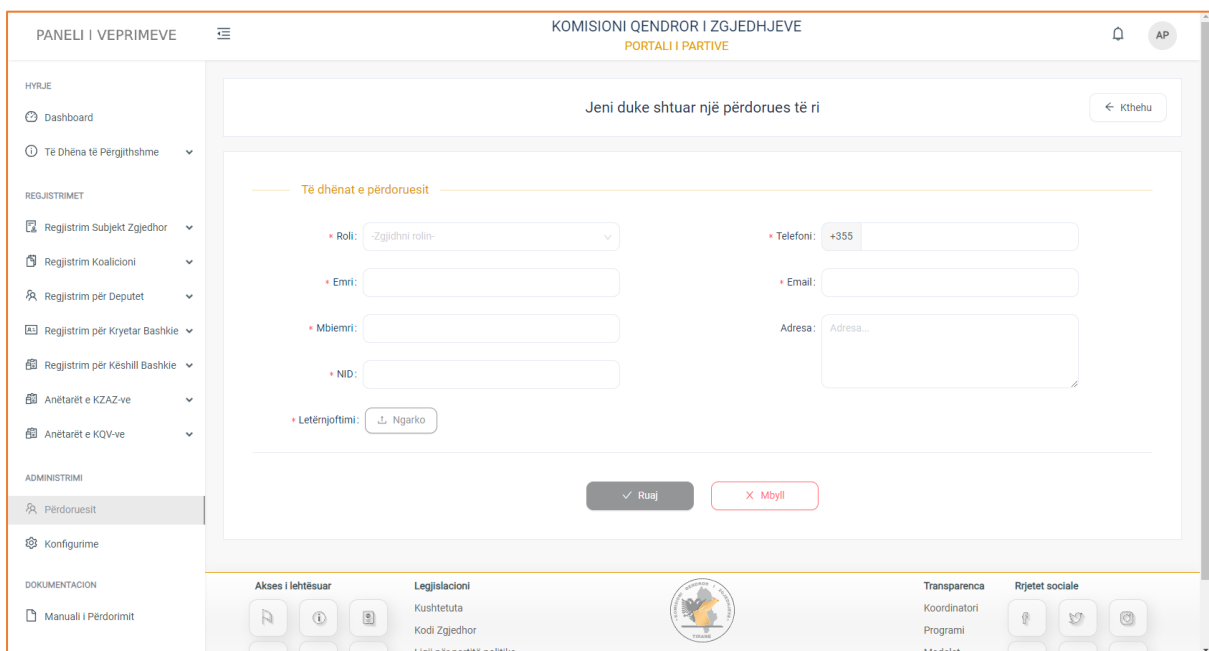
PANELI I VEPRIMEVE

KOMISIONI QENDROR I ZGJEDHJEVE
PORTALI I PARTIVE

AP

HYRJE
Dashboard
Të Dhëna të Përgjithshme

REGJISTRIMET
Regjistrim Subjekt Zgjedhor
Regjistrim Koalicioni
Regjistrim për Deputet
Regjistrim për Kryetar Bashkie
Regjistrim për Këshill Bashkie
Anëtarët e KZAZ-ve
Anëtarët e KQV-ve

ADMINISTRIMI
Përdoruesit
Konfigurime

DOKUMENTACION
Manuali i Përdorimit

Jeni duke shtuar një përdorues të ri

← Kthehu

Të dhënat e përdoruesit

* Roli: -Zgjidhni rolin-
* Telefoni: +355
* Emri:
* Email:
* Mbiemri:
Adresa: Adresa...
* NID:
* Letërnjoftimi: Ngarko

✓ Ruaj
X Mbyll

Akses i lehtësuar
Legjislacioni
Kushtetuta
Kodi Zgjedhor
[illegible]
Transparenca
Koordinatori
Programi
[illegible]
Rrjetet sociale